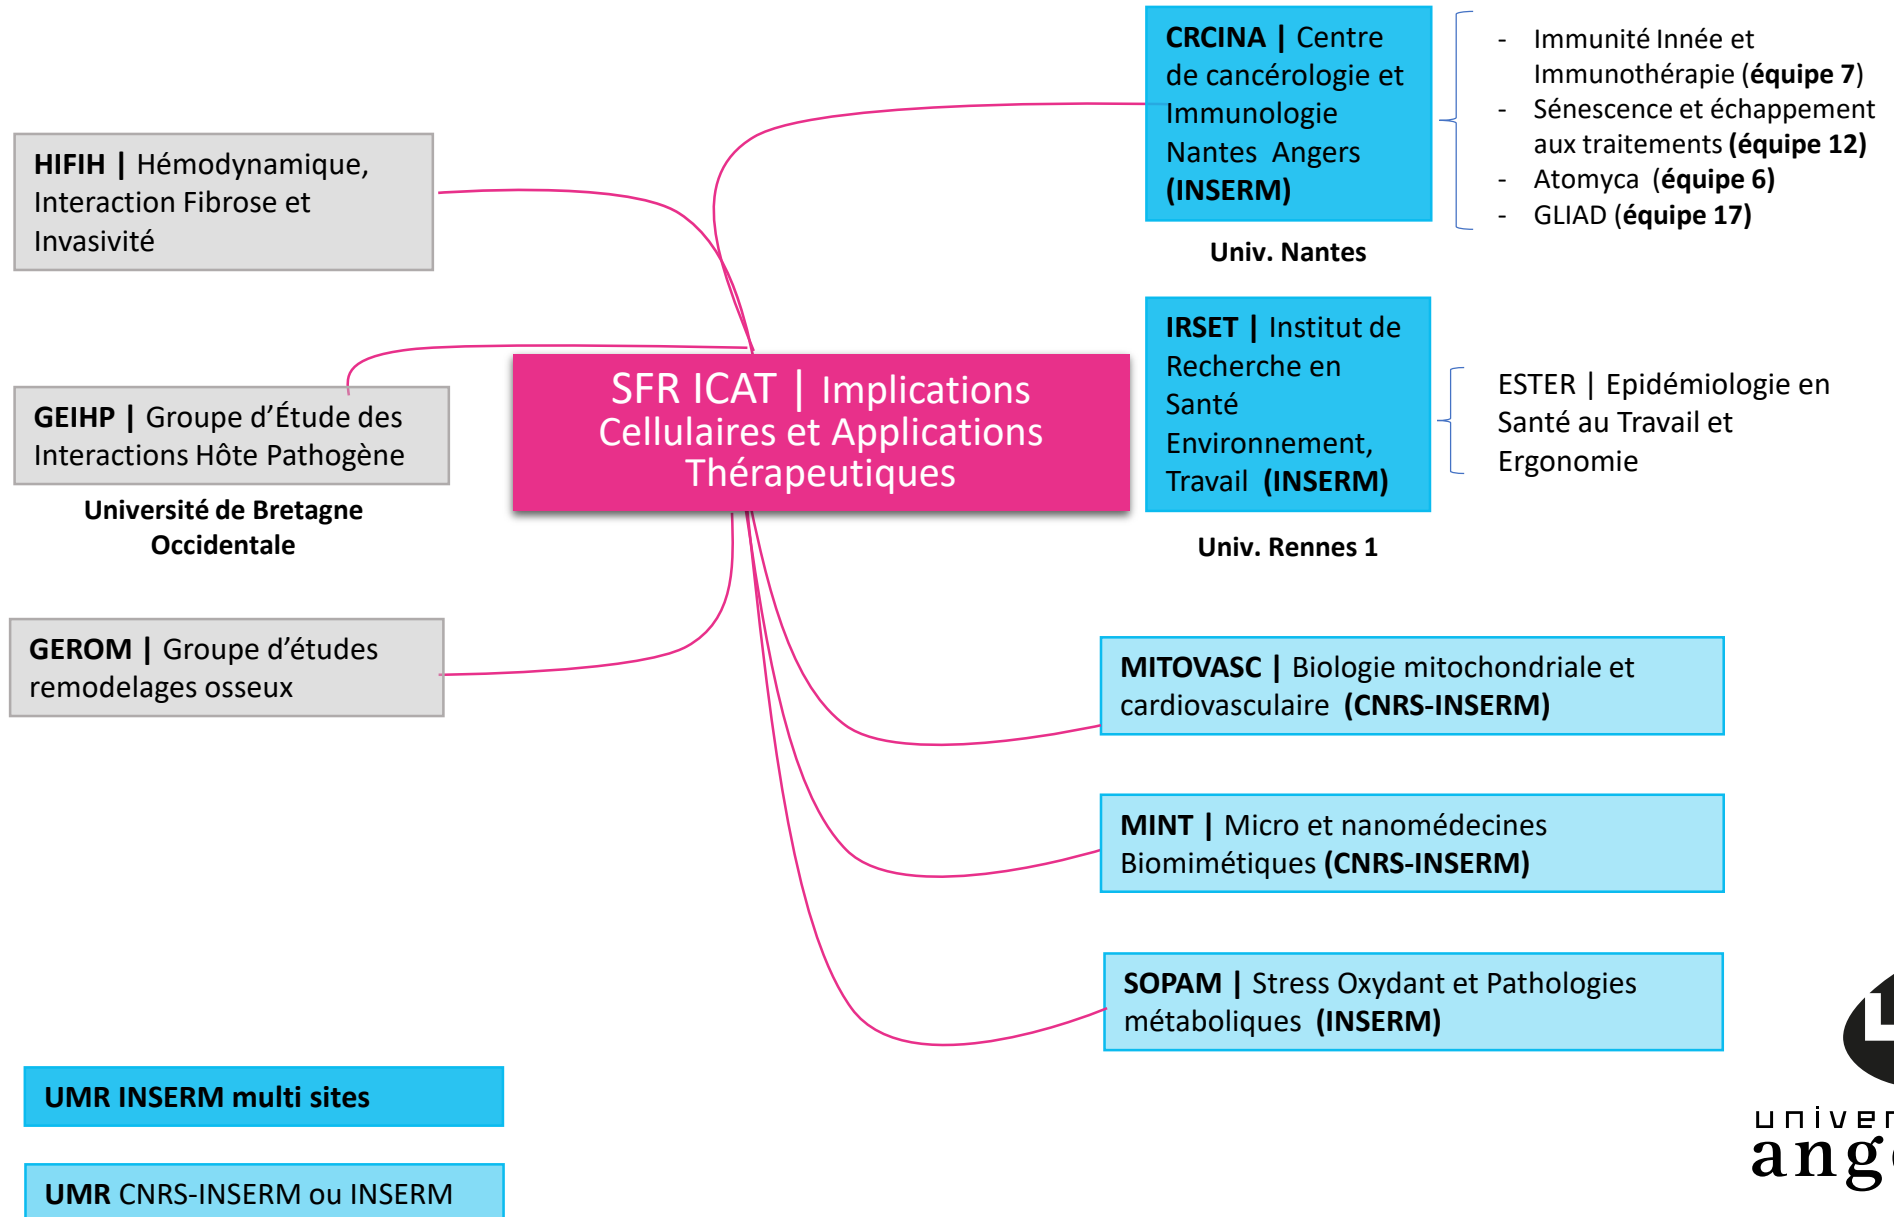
SFR ICAT | Implications Cellulaires et Applications Thérapeutiques

HIFIH | Hémodynamique, Interaction Fibrose et Invasivité

GEIHP | Groupe d'Étude des Interactions Hôte Pathogène

Université de Bretagne Occidentale

GEROM | Groupe d'études remodelages osseux

CRCINA | Centre de cancérologie et Immunologie Nantes Angers (INSERM)

Univ. Nantes

- Immunité Innée et Immunothérapie (équipe 7)
- Sénescence et échappement aux traitements (équipe 12)
- Atomyca (équipe 6)
- GLIAD (équipe 17)

IRSET | Institut de Recherche en Santé Environnement, Travail (INSERM)

Univ. Rennes 1

ESTER | Epidémiologie en Santé au Travail et Ergonomie

MITOVASC | Biologie mitochondriale et cardiovasculaire (CNRS-INSERM)

MINT | Micro et nanomédecines Biomimétiques (CNRS-INSERM)

SOPAM | Stress Oxydant et Pathologies métaboliques (INSERM)

UMR INSERM multi sites

UMR CNRS-INSERM ou INSERM

univer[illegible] ang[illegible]